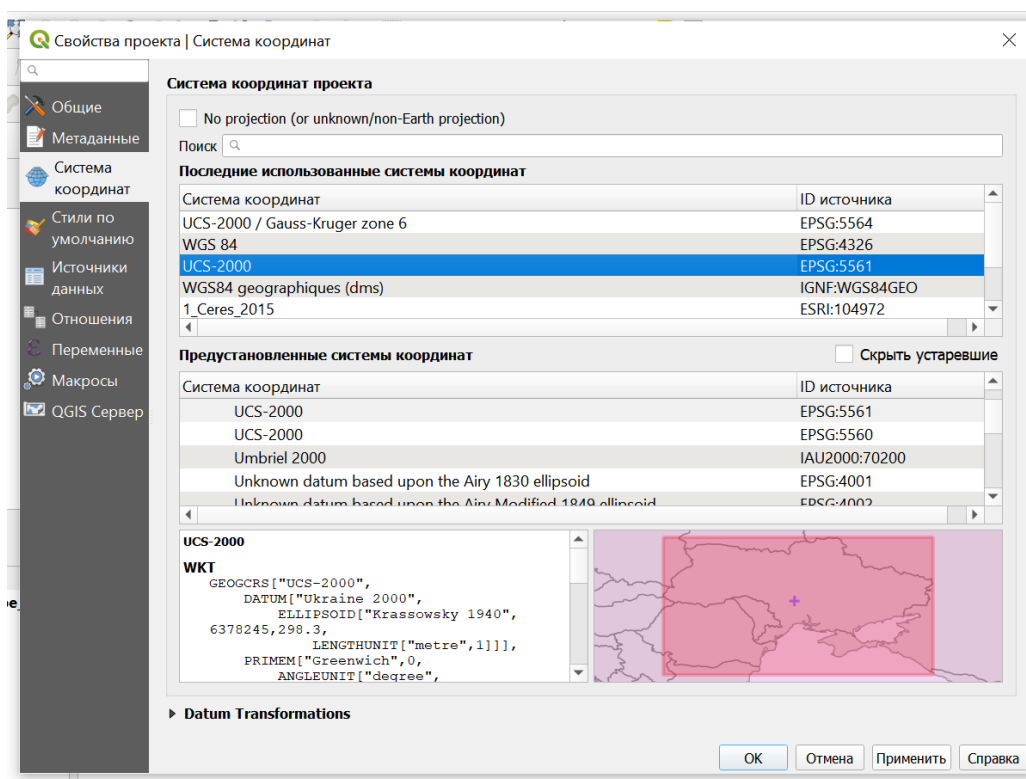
Свойства проекта | Система координат

Общие
Метаданные
Система координат
Стили по умолчанию
Источники данных
Отношения
Переменные
Макросы
QGIS Сервер

Система координат проекта

No projection (or unknown/non-Earth projection)

Поиск

Последние использованные системы координат

| Система координат | ID источника |
|---|---|
| UCS-2000 / Gauss-Kruger zone 6 | EPSG:5564 |
| WGS 84 | EPSG:4326 |
| UCS-2000 | EPSG:5561 |
| WGS84 geographiques (dms) | IGNF:WGS84GEO |
| 1_Ceres_2015 | ESRI:104972 |

Предустановленные системы координат

Скрыть устаревшие

| Система координат | ID источника |
|---|---|
| UCS-2000 | EPSG:5561 |
| UCS-2000 | EPSG:5560 |
| Umbriel 2000 | IAU2000:70200 |
| Unknown datum based upon the Airy 1830 ellipsoid | EPSG:4001 |
| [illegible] | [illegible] |

UCS-2000

WKT
GEOGCRS["UCS-2000",
DATUM["Ukraine 2000",
ELLIPSOID["Krassowsky 1940",
6378245,298.3,
LENGTHUNIT["metre",1]]],
PRIMEM["Greenwich",0,
ANGLEUNIT["degree",

Datum Transformations

OK
Отмена
Применить
Справка